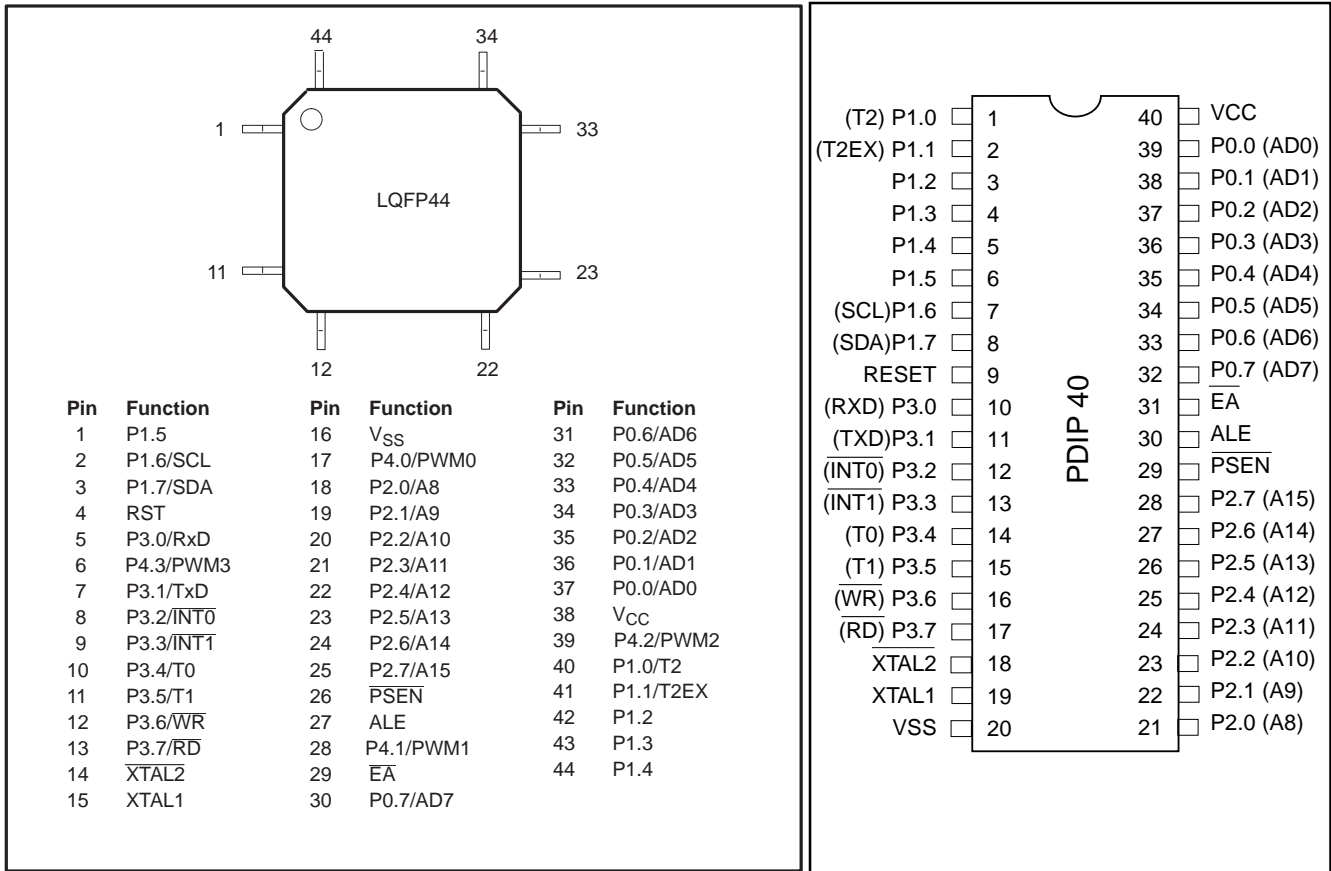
44
34
1
33
LQFP44
11
23
12
22

| Pin | Function | Pin | Function | Pin | Function |
|---|---|---|---|---|---|
| 1 | P1.5 | 16 | $V_{SS}$ | 31 | P0.6/AD6 |
| 2 | P1.6/SCL | 17 | P4.0/PWM0 | 32 | P0.5/AD5 |
| 3 | P1.7/SDA | 18 | P2.0/A8 | 33 | P0.4/AD4 |
| 4 | RST | 19 | P2.1/A9 | 34 | P0.3/AD3 |
| 5 | P3.0/RxD | 20 | P2.2/A10 | 35 | P0.2/AD2 |
| 6 | P4.3/PWM3 | 21 | P2.3/A11 | 36 | P0.1/AD1 |
| 7 | P3.1/TxD | 22 | P2.4/A12 | 37 | P0.0/AD0 |
| 8 | P3.2/$\overline{INT0}$ | 23 | P2.5/A13 | 38 | $V_{CC}$ |
| 9 | P3.3/$\overline{INT1}$ | 24 | P2.6/A14 | 39 | P4.2/PWM2 |
| 10 | P3.4/T0 | 25 | P2.7/A15 | 40 | P1.0/T2 |
| 11 | P3.5/T1 | 26 | $\overline{PSEN}$ | 41 | P1.1/T2EX |
| 12 | P3.6/$\overline{WR}$ | 27 | ALE | 42 | P1.2 |
| 13 | P3.7/$\overline{RD}$ | 28 | P4.1/PWM1 | 43 | P1.3 |
| 14 | $\overline{XTAL2}$ | 29 | $\overline{EA}$ | 44 | P1.4 |
| 15 | XTAL1 | 30 | P0.7/AD7 | | |

PDIP 40

| Function | Pin | Pin | Function |
|---|---|---|---|
| (T2) P1.0 | 1 | 40 | VCC |
| (T2EX) P1.1 | 2 | 39 | P0.0 (AD0) |
| P1.2 | 3 | 38 | P0.1 (AD1) |
| P1.3 | 4 | 37 | P0.2 (AD2) |
| P1.4 | 5 | 36 | P0.3 (AD3) |
| P1.5 | 6 | 35 | P0.4 (AD4) |
| (SCL)P1.6 | 7 | 34 | P0.5 (AD5) |
| (SDA)P1.7 | 8 | 33 | P0.6 (AD6) |
| RESET | 9 | 32 | P0.7 (AD7) |
| (RXD) P3.0 | 10 | 31 | $\overline{EA}$ |
| (TXD)P3.1 | 11 | 30 | ALE |
| ($\overline{INT0}$) P3.2 | 12 | 29 | $\overline{PSEN}$ |
| ($\overline{INT1}$) P3.3 | 13 | 28 | P2.7 (A15) |
| (T0) P3.4 | 14 | 27 | P2.6 (A14) |
| (T1) P3.5 | 15 | 26 | P2.5 (A13) |
| ($\overline{WR}$) P3.6 | 16 | 25 | P2.4 (A12) |
| ($\overline{RD}$) P3.7 | 17 | 24 | P2.3 (A11) |
| $\overline{XTAL2}$ | 18 | 23 | P2.2 (A10) |
| XTAL1 | 19 | 22 | P2.1 (A9) |
| VSS | 20 | 21 | P2.0 (A8) |